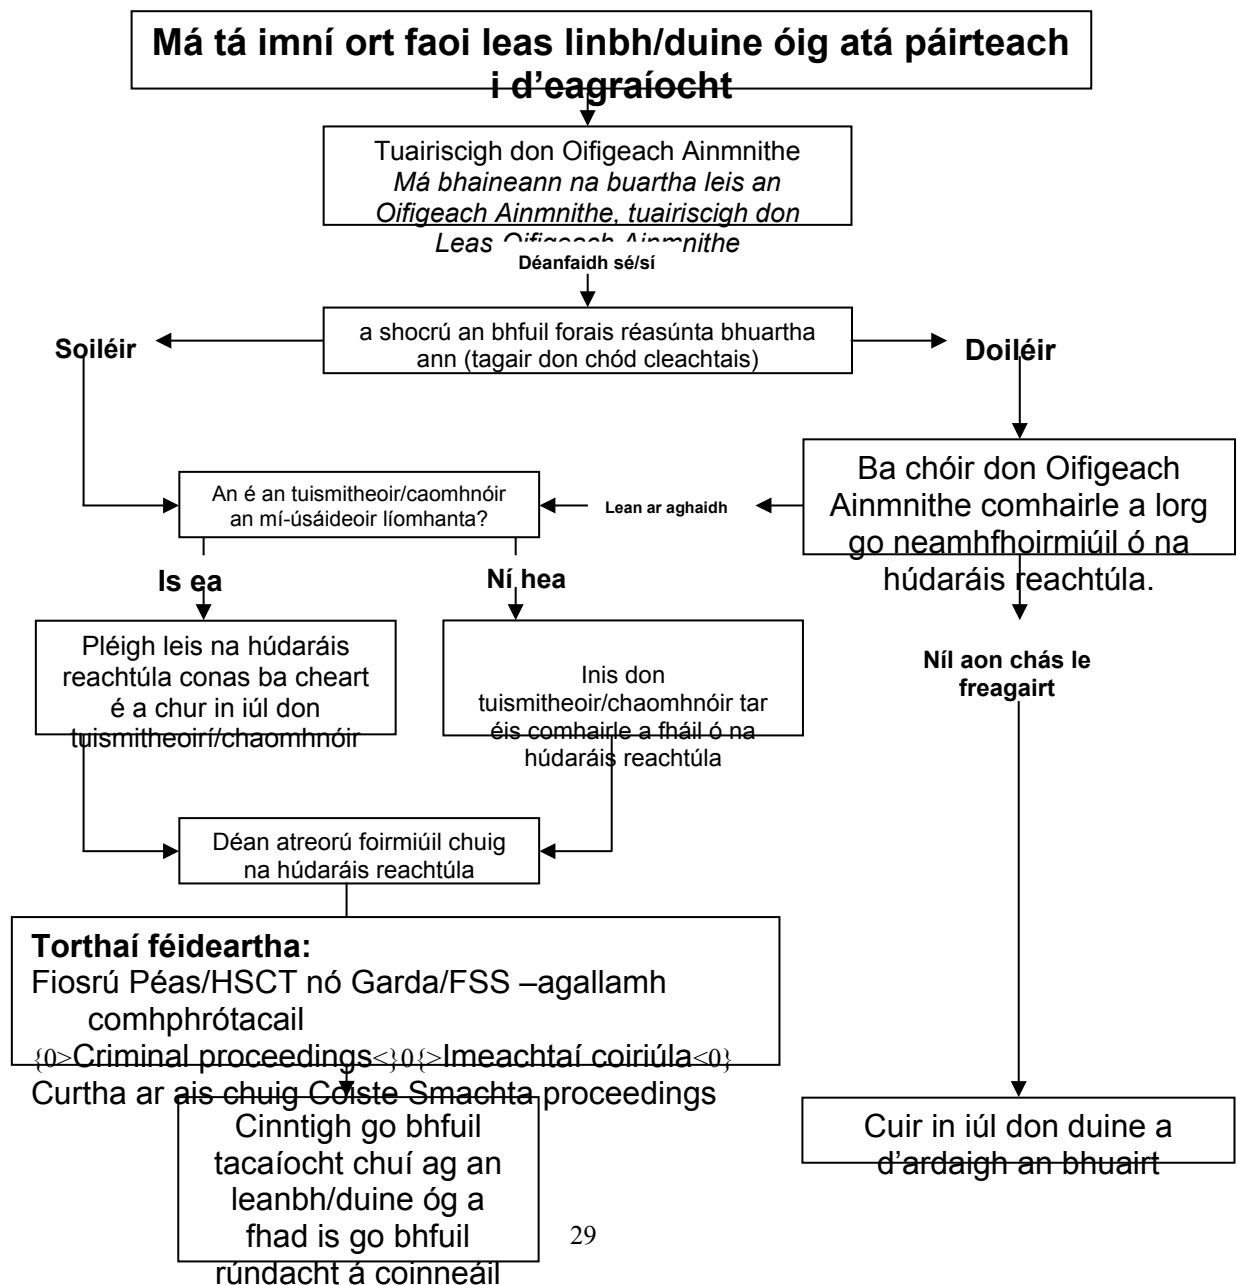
Má tá imní ort faoi leas linbh/duine óig atá páirteach i d'eagraíocht

Tuairiscigh don Oifigeach Ainmnithe
Má bhaineann na buartha leis an Oifigeach Ainmnithe, tuairiscigh don Leas Oifigeach Ainmnithe

Déanfaidh sé/sí

a shocrú an bhfuil forais réasúnta bhuartha ann (tagair don chód cleachtais)

Soiléir

Doiléir

Ba chóir don Oifigeach Ainmnithe comhairle a lorg go neamhfhoirmiúil ó na húdaráis reachtúla.

Lean ar aghaidh

An é an tuismitheoir/caomhnóir an mí-úsáideoir líomhanta?

Is ea

Ní hea

Pléigh leis na húdaráis reachtúla conas ba cheart é a chur in iúl don tuismitheoirí/chaomhnóir

Inis don tuismitheoir/chaomhnóir tar éis comhairle a fháil ó na húdaráis reachtúla

Níl aon chás le freagairt

Déan atreorú foirmiúil chuig na húdaráis reachtúla

Torthaí féideartha:
Fiosrú Péas/HSCT nó Garda/FSS –agallamh comhphrótacail
{0>Criminal proceedings<}0{>Imeachtaí coiriúla<0}
Curtha ar ais chuig Coiste Smachta proceedings

Cinntigh go bhfuil tacaíocht chuí ag an leanbh/duine óg a fhad is go bhfuil rúndacht á coinneáil

Cuir in iúl don duine a d'ardaigh an bhuairt

29